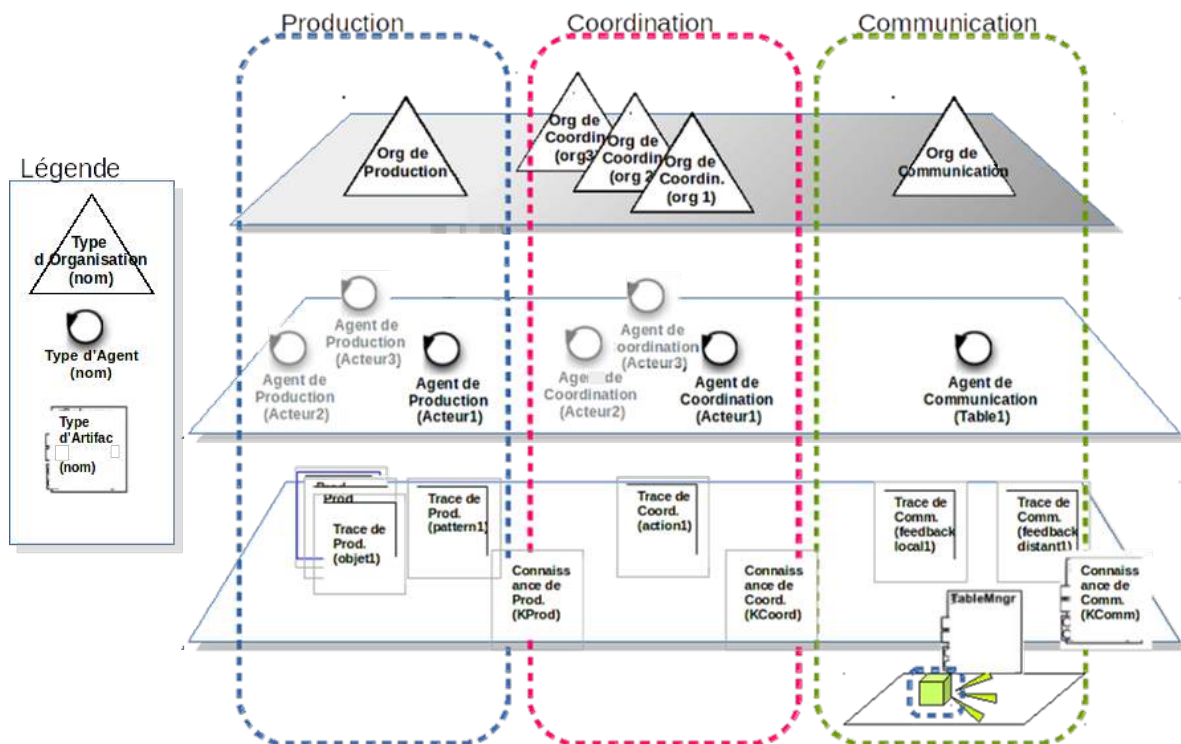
Production

Coordination

Communication

Légende

Type d'Organisation (nom)

Type d'Agent (nom)

Type d'Artifac (nom)

Org de Production

Org de Coordin (org3)

Org de Coordin (org 2)

Org de Coordin. (org 1)

Org de Communication

Agent de Production (Acteur3)

Agent de Production (Acteur2)

Agent de Production (Acteur1)

Agent de Coordination (Acteur3)

Agent de Coordination (Acteur2)

Agent de Coordination (Acteur1)

Agent de Communication (Table1)

Prod

Prod

Trace de Prod. (objet1)

Trace de Prod. (pattern1)

Connaissance de Prod. (KProd)

Trace de Coord. (action1)

Connaissance de Coord. (KCoord)

Trace de Comm. (feedback local1)

Trace de Comm. (feedback distant1)

Connaissance de Comm. (KComm)

TableMngr